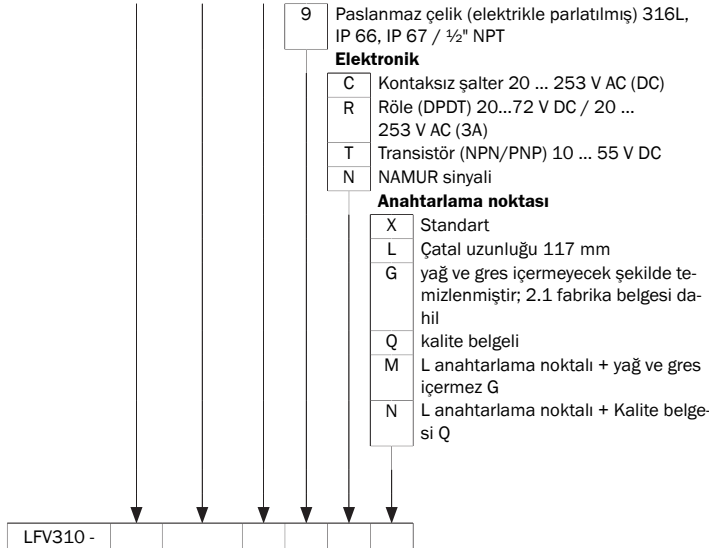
| 9 | Paslanmaz çelik (elektrikle parlatılmış) 316L, IP 66, IP 67 / ½" NPT |
|---|---|

**Elektronik**

| C | Kontaksız şalter 20 ... 253 V AC (DC) |
|---|---|
| R | Röle (DPDT) 20...72 V DC / 20 ... 253 V AC (3A) |
| T | Transistör (NPN/PNP) 10 ... 55 V DC |
| N | NAMUR sinyali |

**Anahtarlama noktası**

| X | Standart |
|---|---|
| L | Çatal uzunluğu 117 mm |
| G | yağ ve gres içermeyecek şekilde temizlenmiştir; 2.1 fabrika belgesi dahil |
| Q | kalite belgeli |
| M | L anahtarlama noktalı + yağ ve gres içermez G |
| N | L anahtarlama noktalı + Kalite belgesi Q |

| LFV310 - | | | | | | |
|---|---|---|---|---|---|---|